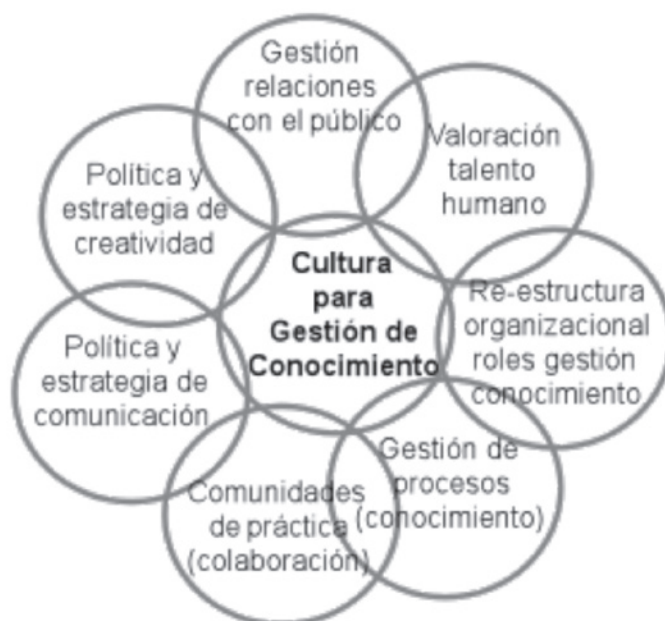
Gestión relaciones con el público

Valoración talento humano

Política y estrategia de creatividad

Cultura para Gestión de Conocimiento

Re-estructura organizacional roles gestión conocimiento

Política y estrategia de comunicación

Gestión de procesos (conocimiento)

Comunidades de práctica (colaboración)